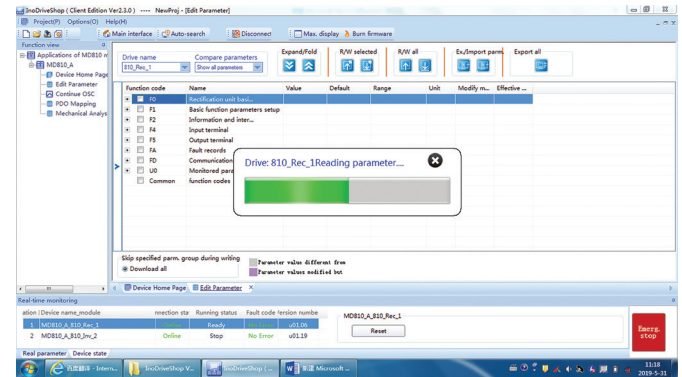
InoDriveShop ( Client Edition Ver2.3.0 ) ---- NewProj - [Edit Parameter]

Project(P) Options(O) Help(H)

Main interface | Auto-search | Disconnect | Max. display | Burn firmware

Function view

Applications of MD810 n
MD810_A
Device Home Page
Edit Parameter
Continue OSC
PDO Mapping
Mechanical Analys

Drive name
810_Rec_1

Compare parameters
Show all parameters

Expand/Fold

R/W selected

R/W all

Ex./Import parm

Export all

| | Function code | Name | Value | Default | Range | Unit | Modify m... | Effective ... |
|---|---|---|---|---|---|---|---|---|
| + | F0 | Rectification unit basi... | | | | | | |
| + | F1 | Basic function parameters setup | | | | | | |
| + | F2 | Information and inter... | | | | | | |
| + | F4 | Input terminal | | | | | | |
| + | F5 | Output terminal | | | | | | |
| + | FA | Fault records | | | | | | |
| + | FD | Communication | | | | | | |
| + | U0 | Monitored para | | | | | | |
| | Common | function codes | | | | | | |

Drive: 810_Rec_1Reading parameter....

Skip specified parm. group during writing
Download all

Parameter values different from
Parameter values modified but

Device Home Page | Edit Parameter

Real-time monitoring

| ation | Device name_module | nnection sta | Running status | Fault code | ersion numbe |
|---|---|---|---|---|---|
| 1 | MD810_A_810_Rec_1 | | Ready | | u01.06 |
| 2 | MD810_A_810_Inv_2 | Online | Stop | No Error | u01.19 |

MD810_A_810_Rec_1

Reset

Emerg. stop

Real parameter | Device state

百度翻译 - Intern... | InoDriveShop V... | InoDriveShop ( ... | 新建 Microsoft ...

11:18
2019-5-31